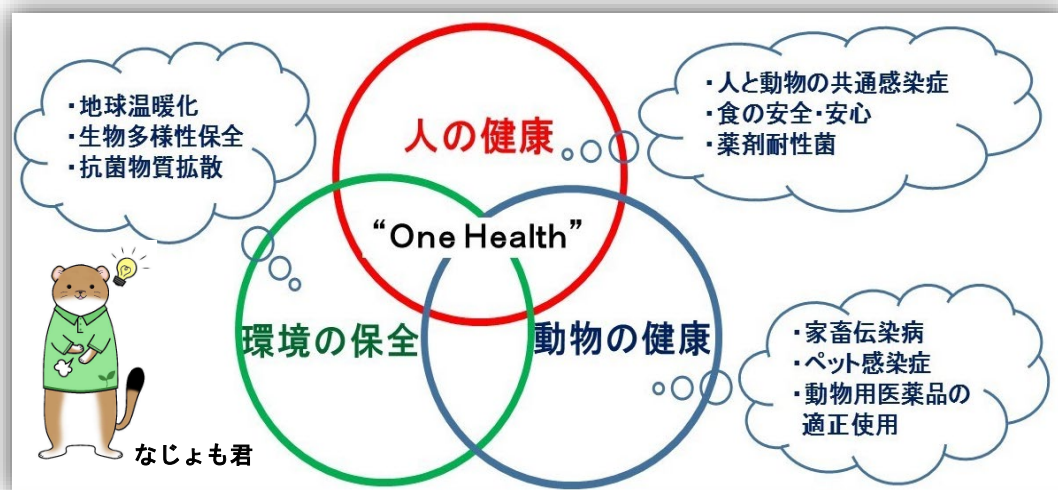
・地球温暖化
・生物多様性保全
・抗菌物質拡散

人の健康

・人と動物の共通感染症
・食の安全・安心
・薬剤耐性菌

“One Health”

環境の保全

動物の健康

・家畜伝染病
・ペット感染症
・動物用医薬品の適正使用

なじょも君